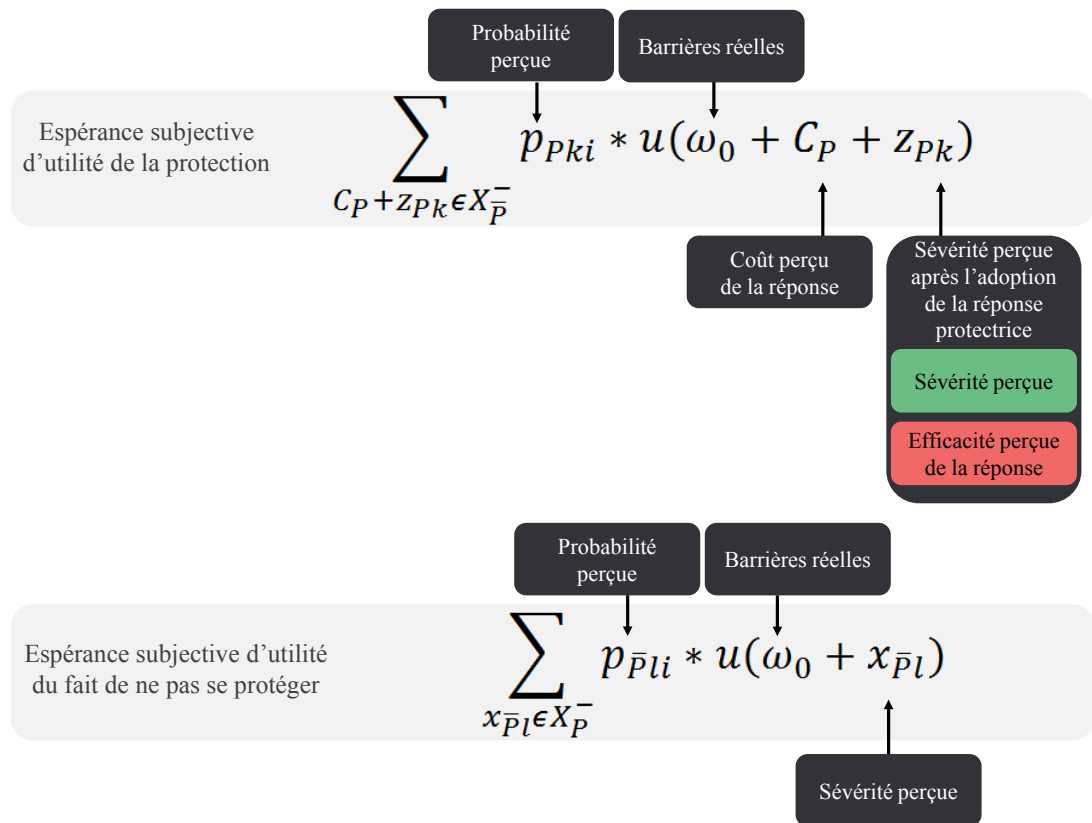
Probabilité perçue

Barrières réelles

Espérance subjective d’utilité de la protection

$\sum_{C_P + z_{Pk} \in X_{\overline{P}}^{-}} p_{Pki} * u(\omega_0 + C_P + z_{Pk})$

Coût perçu de la réponse

Sévérité perçue après l’adoption de la réponse protectrice

Sévérité perçue

Efficacité perçue de la réponse

Probabilité perçue

Barrières réelles

Espérance subjective d’utilité du fait de ne pas se protéger

$\sum_{x_{\bar{P}l} \in X_{\bar{P}}^{-}} p_{\bar{P}li} * u(\omega_0 + x_{\bar{P}l})$

Sévérité perçue